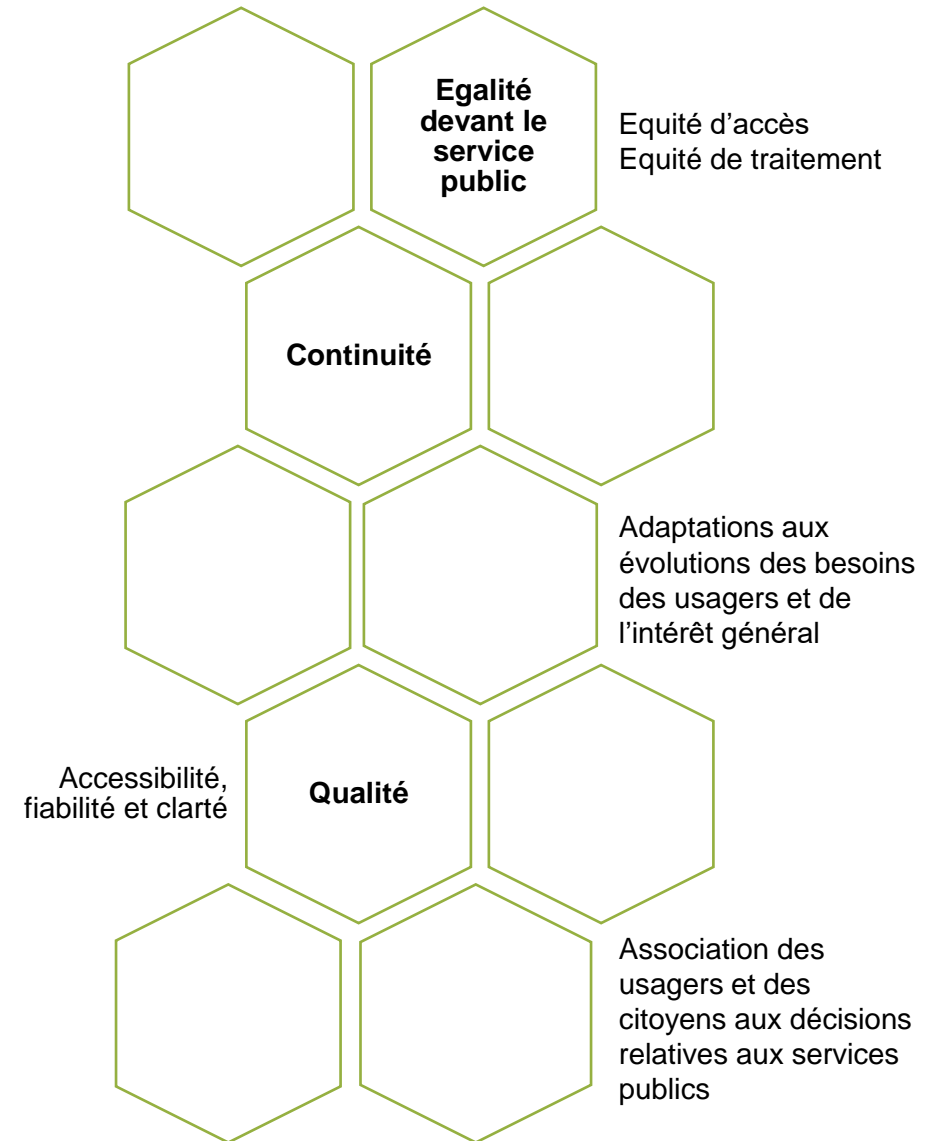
Egalité devant le service public

Equité d'accès
Equité de traitement

Continuité

Adaptations aux évolutions des besoins des usagers et de l'intérêt général

Accessibilité, fiabilité et clarté

Qualité

Association des usagers et des citoyens aux décisions relatives aux services publics